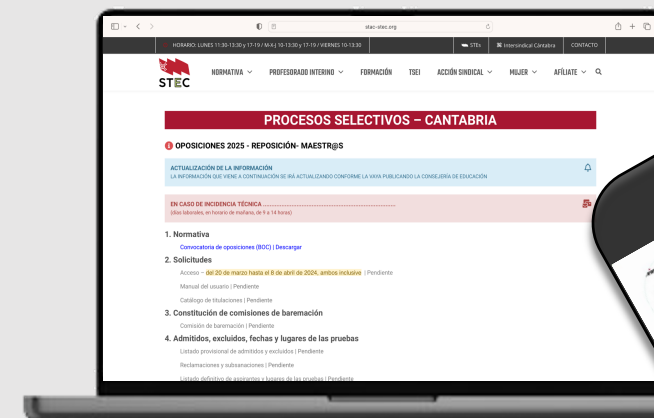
stec-stec.org

HORARIO: LUNES 11:30-13:30 y 17-19 / M-X-J: 10-13:30 y 17-19 / VIERNES 10-13:30 | STEs | Intersindical Cántabra | CONTACTO

STEC

NORMATIVA | PROFESORADO INTERINO | FORMACIÓN | TSEI | ACCIÓN SINDICAL | MUJER | AFÍLIATE

PROCESOS SELECTIVOS – CANTABRIA

OPOSICIONES 2025 - REPOSICIÓN- MAESTR@S

ACTUALIZACIÓN DE LA INFORMACIÓN
LA INFORMACIÓN QUE VIENE A CONTINUACIÓN SE IRÁ ACTUALIZANDO CONFORME LA VAYA PUBLICANDO LA CONSEJERÍA DE EDUCACIÓN

EN CASO DE INCIDENCIA TÉCNICA ..............................................
(días laborales, en horario de mañana, de 9 a 14 horas)

1. Normativa
Convocatoria de oposiciones (BOC) | Descargar

2. Solicitudes
Acceso – del 20 de marzo hasta el 8 de abril de 2024, ambos inclusive | Pendiente
Manual del usuario | Pendiente
Catálogo de titulaciones | Pendiente

3. Constitución de comisiones de baremación
Comisión de baremación | Pendiente

4. Admitidos, excluidos, fechas y lugares de las pruebas
Listado provisional de admitidos y excluidos | Pendiente
Reclamaciones y subsanaciones | Pendiente
Listado definitivo de aspirantes y lugares de las pruebas | Pendiente